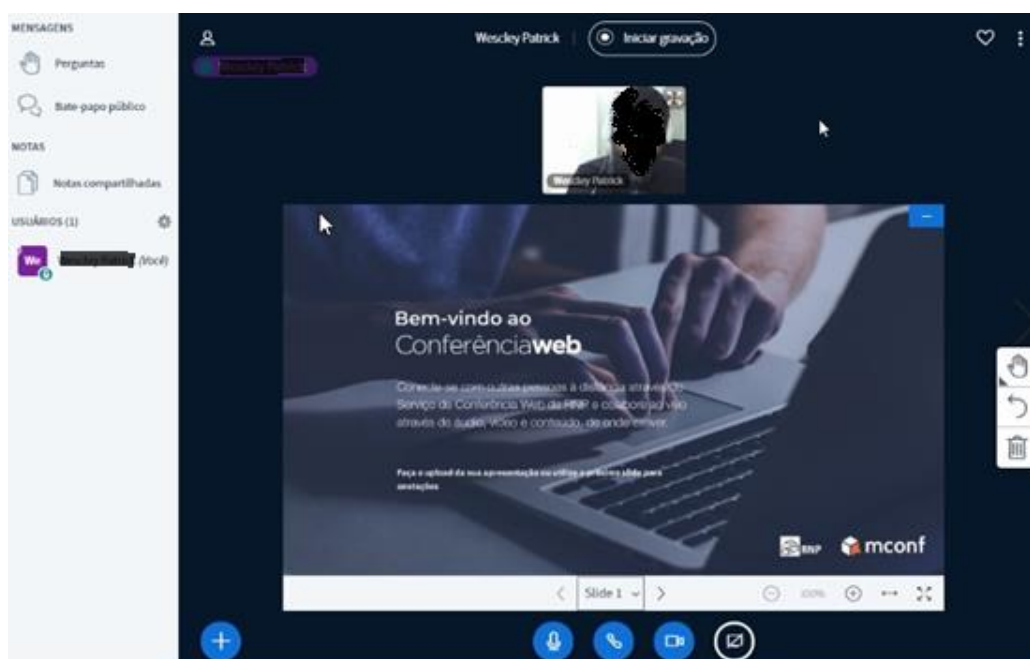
MENSAGENS

Perguntas

Bate-papo público

NOTAS

Notas compartilhadas

USUÁRIOS (1)

We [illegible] (Você)

Wescley Patrick | Iniciar gravação

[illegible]

Wescley Patrick

Bem-vindo ao
Conferênciaweb

Conecte-se com outras pessoas à distância através do Serviço de Conferência Web da RNP e colabore ao vivo através de áudio, vídeo e conteúdo, de onde estiver.

Faça o upload da sua apresentação ou utilize o próprio slide para anotações

RNP mconf

Slide 1

100%